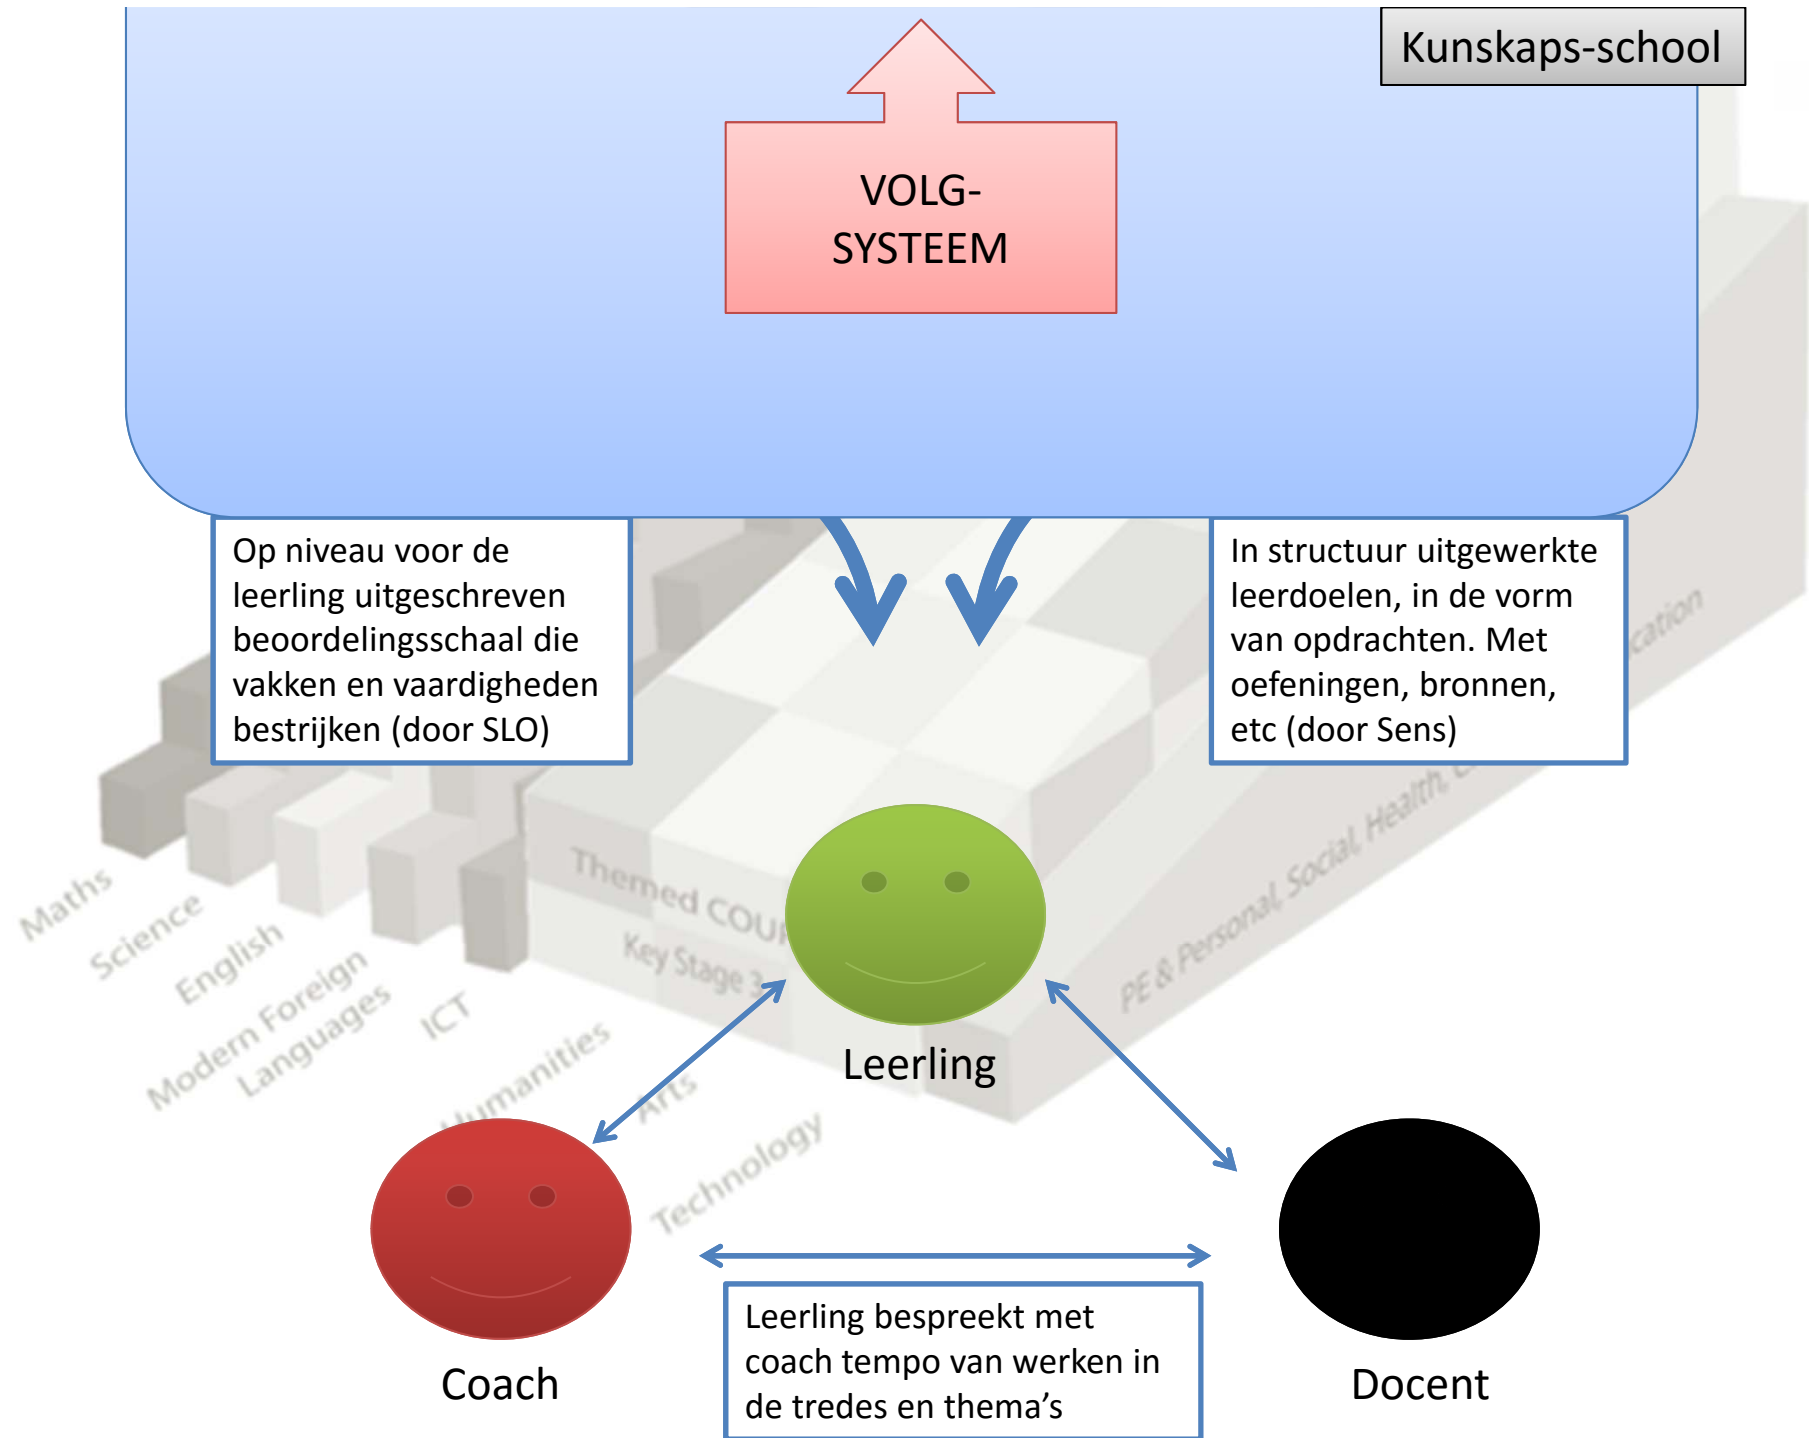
Kunskaps-school

VOLG-SYSTEEM

Op niveau voor de leerling uitgeschreven beoordelingsschaal die vakken en vaardigheden bestrijken (door SLO)

In structuur uitgewerkte leerdoelen, in de vorm van opdrachten. Met oefeningen, bronnen, etc (door Sens)

Maths
Science
English
Modern Foreign Languages
ICT
Humanities
Arts
Technology
Themed COU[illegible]
Key Stage 3
PE & Personal, Social, Health, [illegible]cation

Leerling

Coach

Docent

Leerling bespreekt met coach tempo van werken in de tredes en thema's